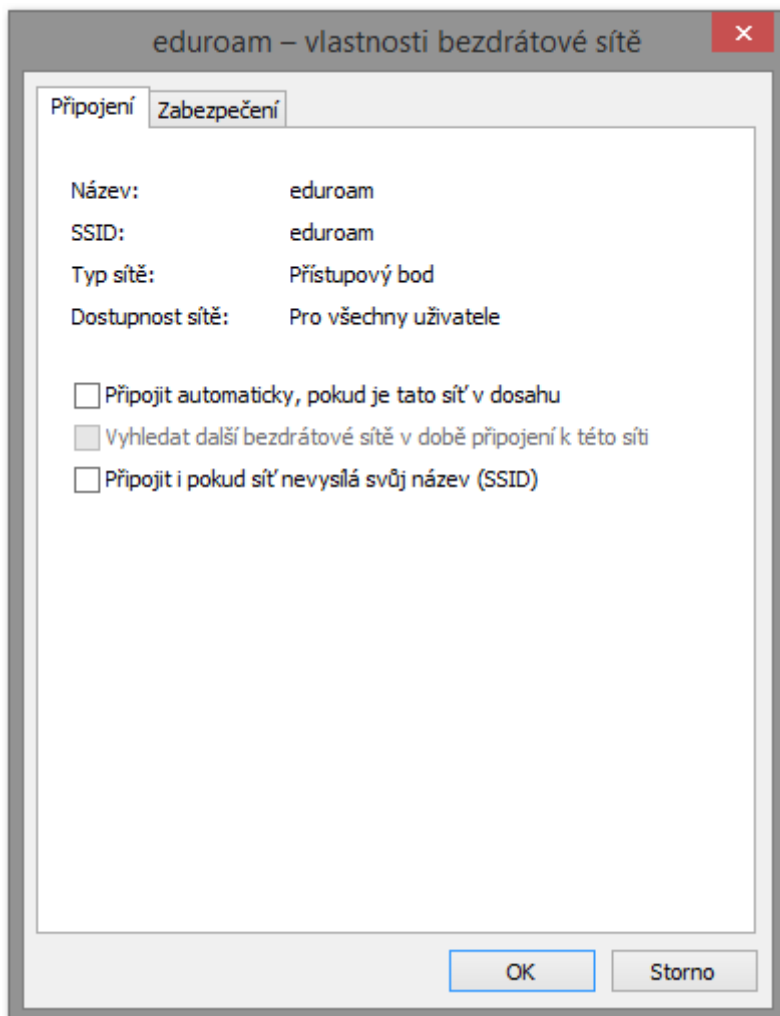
eduroam – vlastnosti bezdrátové sítě

Připojení | Zabezpečení

Název: eduroam
SSID: eduroam
Typ sítě: Přístupový bod
Dostupnost sítě: Pro všechny uživatele

Připojit automaticky, pokud je tato síť v dosahu
Vyhledat další bezdrátové sítě v době připojení k této síti
Připojit i pokud síť nevysílá svůj název (SSID)

OK
Storno